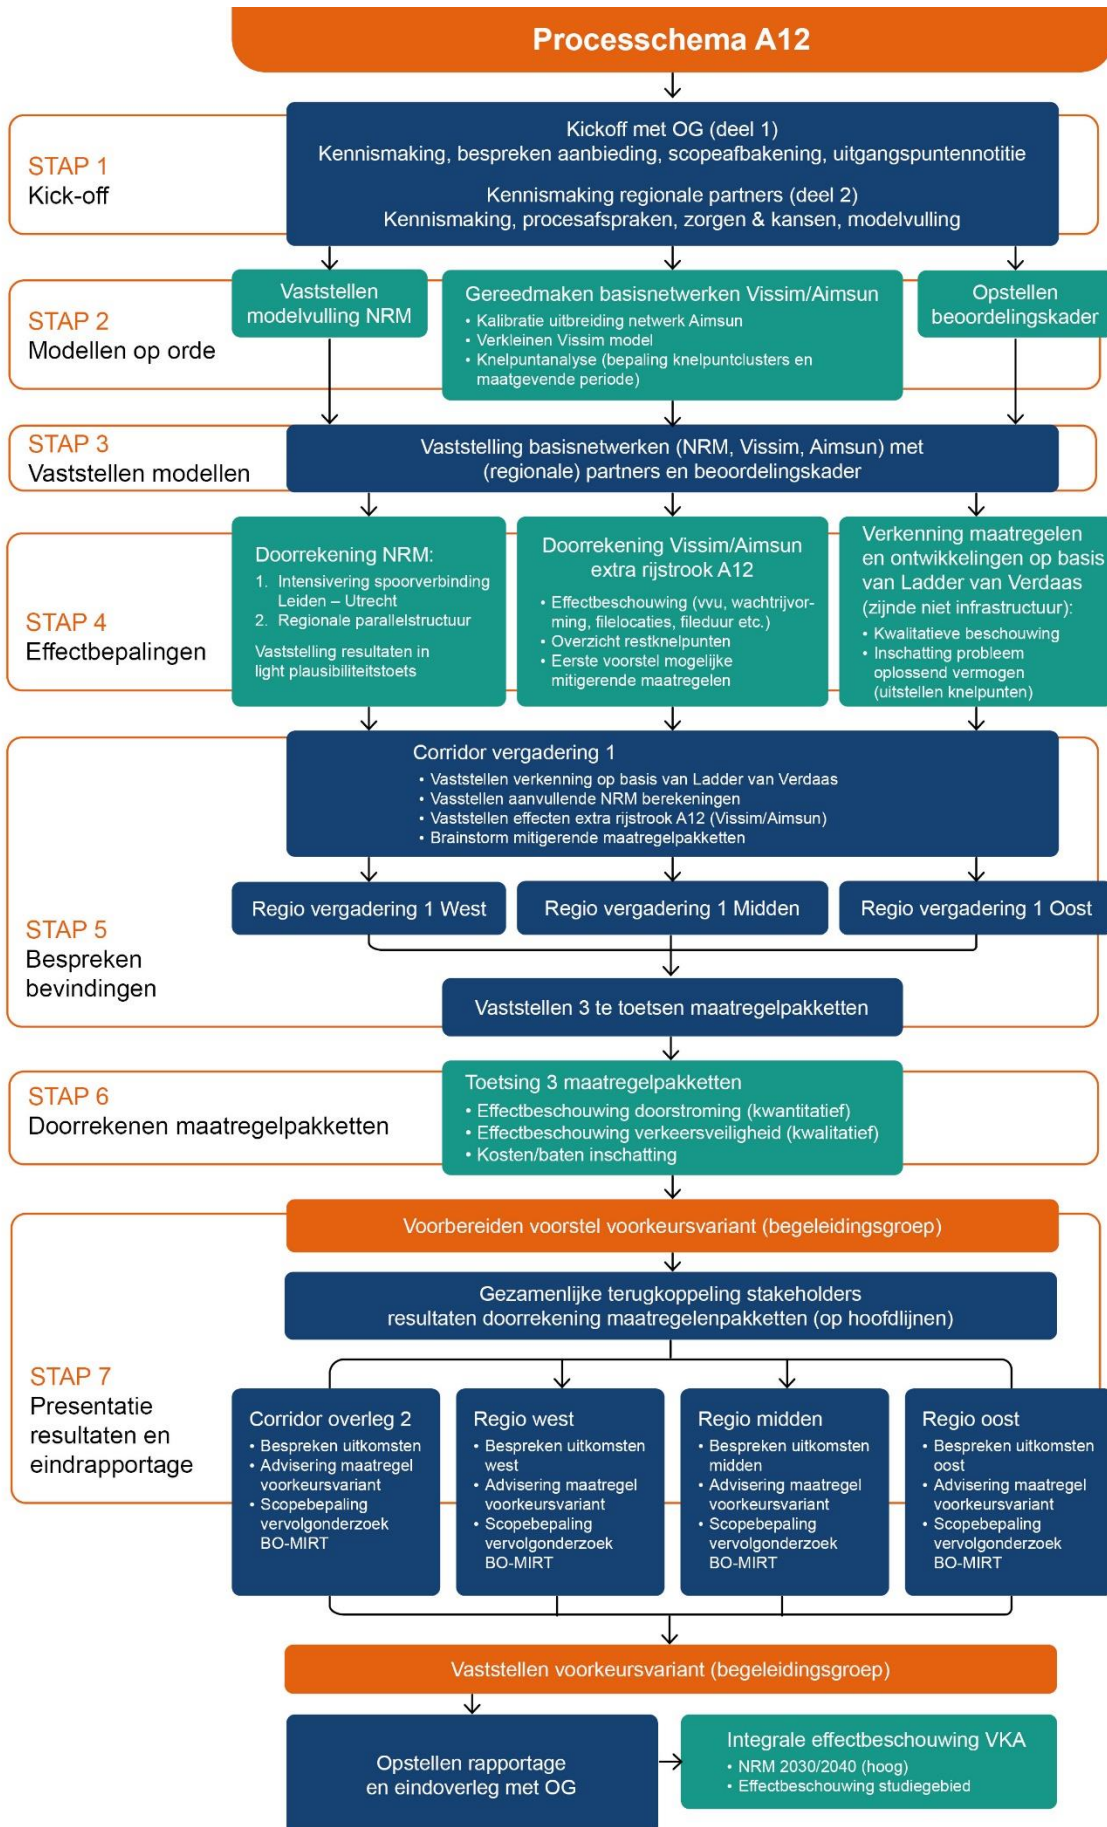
Processchema A12

STAP 1
Kick-off

Kickoff met OG (deel 1)
Kennismaking, bespreken aanbieding, scopeafbakening, uitgangspuntennotitie

Kennismaking regionale partners (deel 2)
Kennismaking, procesafspraken, zorgen & kansen, modelvulling

STAP 2
Modellen op orde

Vaststellen modelvulling NRM

Gereedmaken basisnetwerken Vissim/Aimsun
• Kalibratie uitbreiding netwerk Aimsun
• Verkleinen Vissim model
• Knelpuntanalyse (bepaling knelpuntclusters en maatgevende periode)

Opstellen beoordelingskader

STAP 3
Vaststellen modellen

Vaststelling basisnetwerken (NRM, Vissim, Aimsun) met (regionale) partners en beoordelingskader

STAP 4
Effectbepalingen

Doorrekening NRM:
1. Intensivering spoorverbinding Leiden – Utrecht
2. Regionale parallelstructuur
Vaststelling resultaten in light plausibiliteitstoets

Doorrekening Vissim/Aimsun extra rijstrook A12
• Effectbeschouwing (vvu, wachtrijvorming, filelocaties, fileduur etc.)
• Overzicht restknelpunten
• Eerste voorstel mogelijke mitigerende maatregelen

Verkenning maatregelen en ontwikkelingen op basis van Ladder van Verdaas (zijnde niet infrastructuur):
• Kwalitatieve beschouwing
• Inschatting probleem oplossend vermogen (uitstellen knelpunten)

STAP 5
Bespreken bevindingen

Corridor vergadering 1
• Vasstellen verkenning op basis van Ladder van Verdaas
• Vasstellen aanvullende NRM berekeningen
• Vasstellen effecten extra rijstrook A12 (Vissim/Aimsun)
• Brainstorm mitigerende maatregelpakketten

Regio vergadering 1 West
Regio vergadering 1 Midden
Regio vergadering 1 Oost

Vaststellen 3 te toetsen maatregelpakketten

STAP 6
Doorrekenen maatregelpakketten

Toetsing 3 maatregelpakketten
• Effectbeschouwing doorstroming (kwantitatief)
• Effectbeschouwing verkeersveiligheid (kwalitatief)
• Kosten/baten inschatting

STAP 7
Presentatie resultaten en eindrapportage

Voorbereiden voorstel voorkeursvariant (begeleidingsgroep)

Gezamenlijke terugkoppeling stakeholders
resultaten doorrekening maatregelenpakketten (op hoofdlijnen)

Corridor overleg 2
• Bespreken uitkomsten
• Advisering maatregel voorkeursvariant
• Scopebepaling vervolgonderzoek BO-MIRT

Regio west
• Bespreken uitkomsten west
• Advisering maatregel voorkeursvariant
• Scopebepaling vervolgonderzoek BO-MIRT

Regio midden
• Bespreken uitkomsten midden
• Advisering maatregel voorkeursvariant
• Scopebepaling vervolgonderzoek BO-MIRT

Regio oost
• Bespreken uitkomsten oost
• Advisering maatregel voorkeursvariant
• Scopebepaling vervolgonderzoek BO-MIRT

Vaststellen voorkeursvariant (begeleidingsgroep)

Opstellen rapportage en eindoverleg met OG

Integrale effectbeschouwing VKA
• NRM 2030/2040 (hoog)
• Effectbeschouwing studiegebied